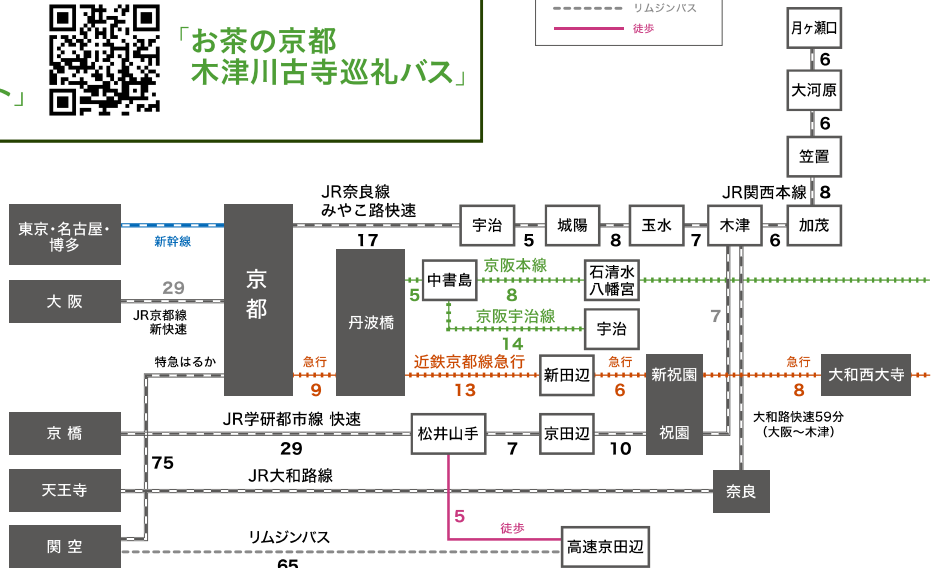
「お茶の京都
木津川古寺巡礼バス」

リムジンバス
徒歩

月ヶ瀬口
6
大河原
6
笠置
JR関西本線 8

東京・名古屋・博多
新幹線
京都
JR奈良線
みやこ路快速
17
宇治
5
城陽
8
玉水
7
木津
6
加茂

大阪
29
JR京都線
新快速
丹波橋
5
中書島
京阪本線
8
石清水八幡宮
京阪宇治線
14
宇治
7

特急はるか
急行
9
近鉄京都線急行
13
新田辺
急行
6
新祝園
急行
8
大和西大寺

京橋
JR学研都市線 快速
29
松井山手
7
京田辺
10
祝園
大和路快速59分
(大阪～木津)

75
天王寺
JR大和路線
奈良

5
徒歩
高速京田辺

関空
リムジンバス
65